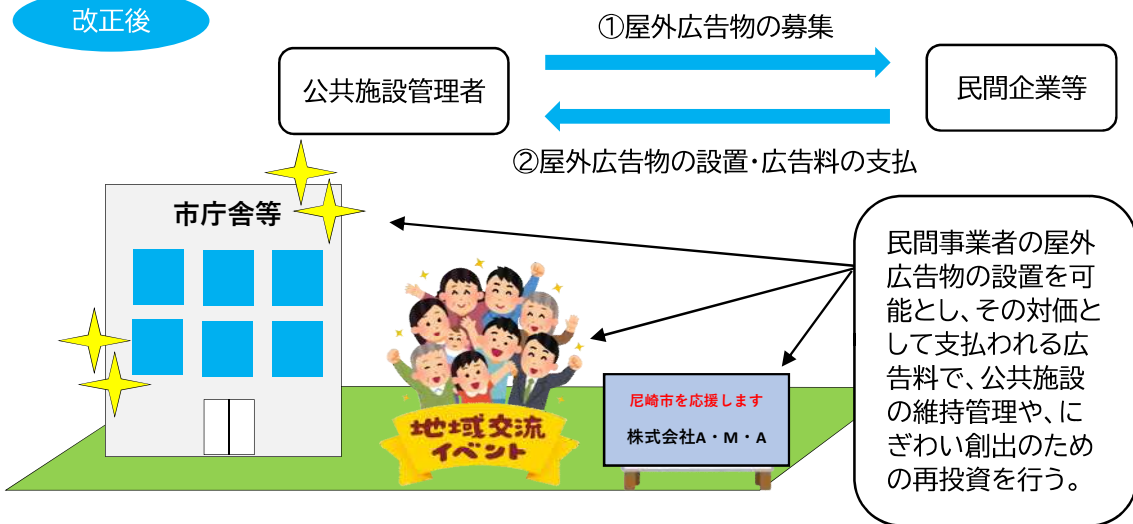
改正後

①屋外広告物の募集

公共施設管理者

民間企業等

②屋外広告物の設置・広告料の支払

市庁舎等

民間事業者の屋外広告物の設置を可能とし、その対価として支払われる広告料で、公共施設の維持管理や、にぎわい創出のための再投資を行う。

地域交流イベント

尼崎市を応援します

株式会社A・M・A